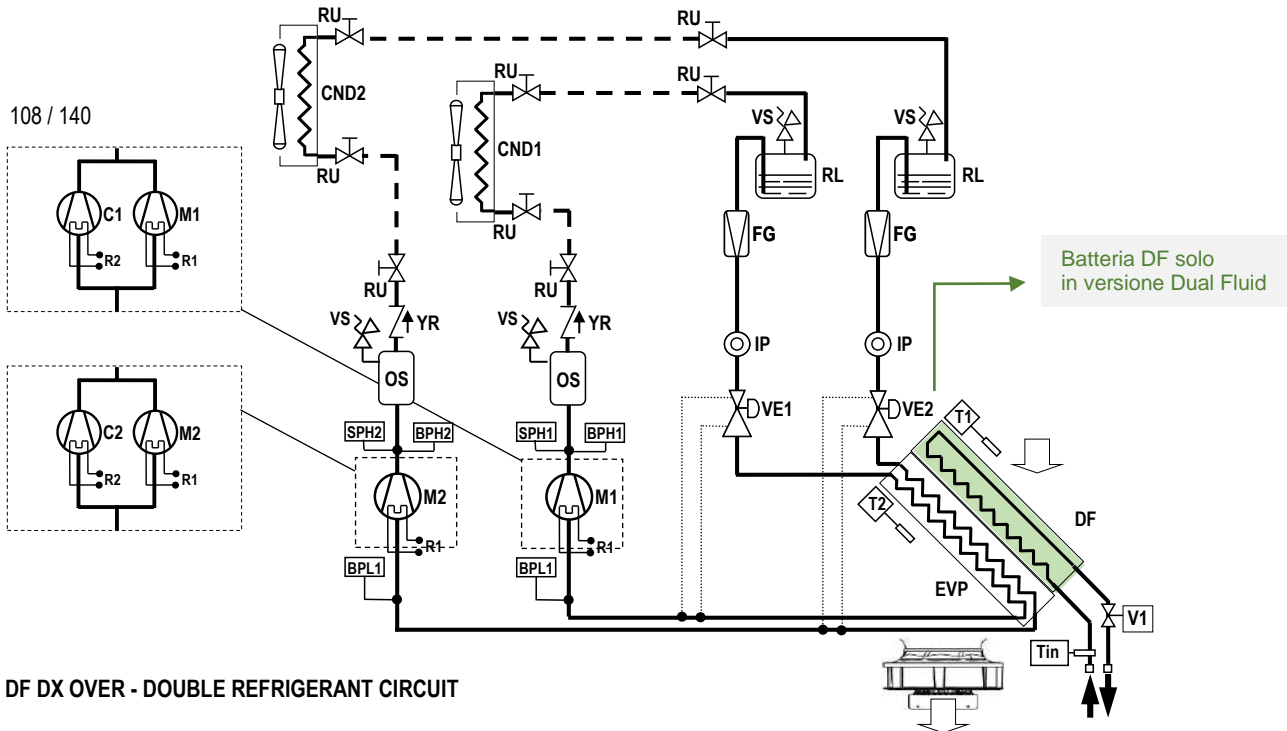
RU
RU
CND2
RU
RU
RU
CND1
RU
VS
RL
VS
RL
108 / 140
C1
M1
R2
R1
FG
FG
Batteria DF solo in versione Dual Fluid
RU
YR
RU
YR
VS
VS
OS
OS
IP
IP
C2
M2
R2
R1
VE1
VE2
T1
SPH2
BPH2
SPH1
BPH1
M2
M1
T2
DF
R1
R1
BPL1
BPL1
EVP
V1
Tin
DF DX OVER - DOUBLE REFRIGERANT CIRCUIT